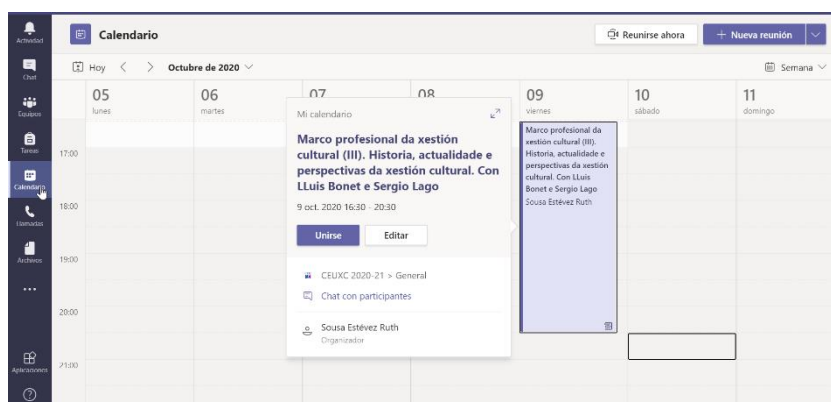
Actividad
Chat
Equipos
Tareas
Calendario
Llamadas
Archivos
...
Aplicaciones

Calendario

Reunirse ahora
+ Nueva reunión

Hoy < > Octubre de 2020

Semana

05
lunes

06
martes

07

08

09
viernes

10
sábado

11
domingo

17:00
18:00
19:00
20:00
21:00

Mi calendario

Marco profesional da xestión cultural (III). Historia, actualidade e perspectivas da xestión cultural. Con LLuis Bonet e Sergio Lago

9 oct. 2020 16:30 - 20:30

Unirse
Editar

CEUXC 2020-21 > General

Chat con participantes

Sousa Estévez Ruth
Organizador

Marco profesional da xestión cultural (III). Historia, actualidade e perspectivas da xestión cultural. Con LLuis Bonet e Sergio Lago
Sousa Estévez Ruth